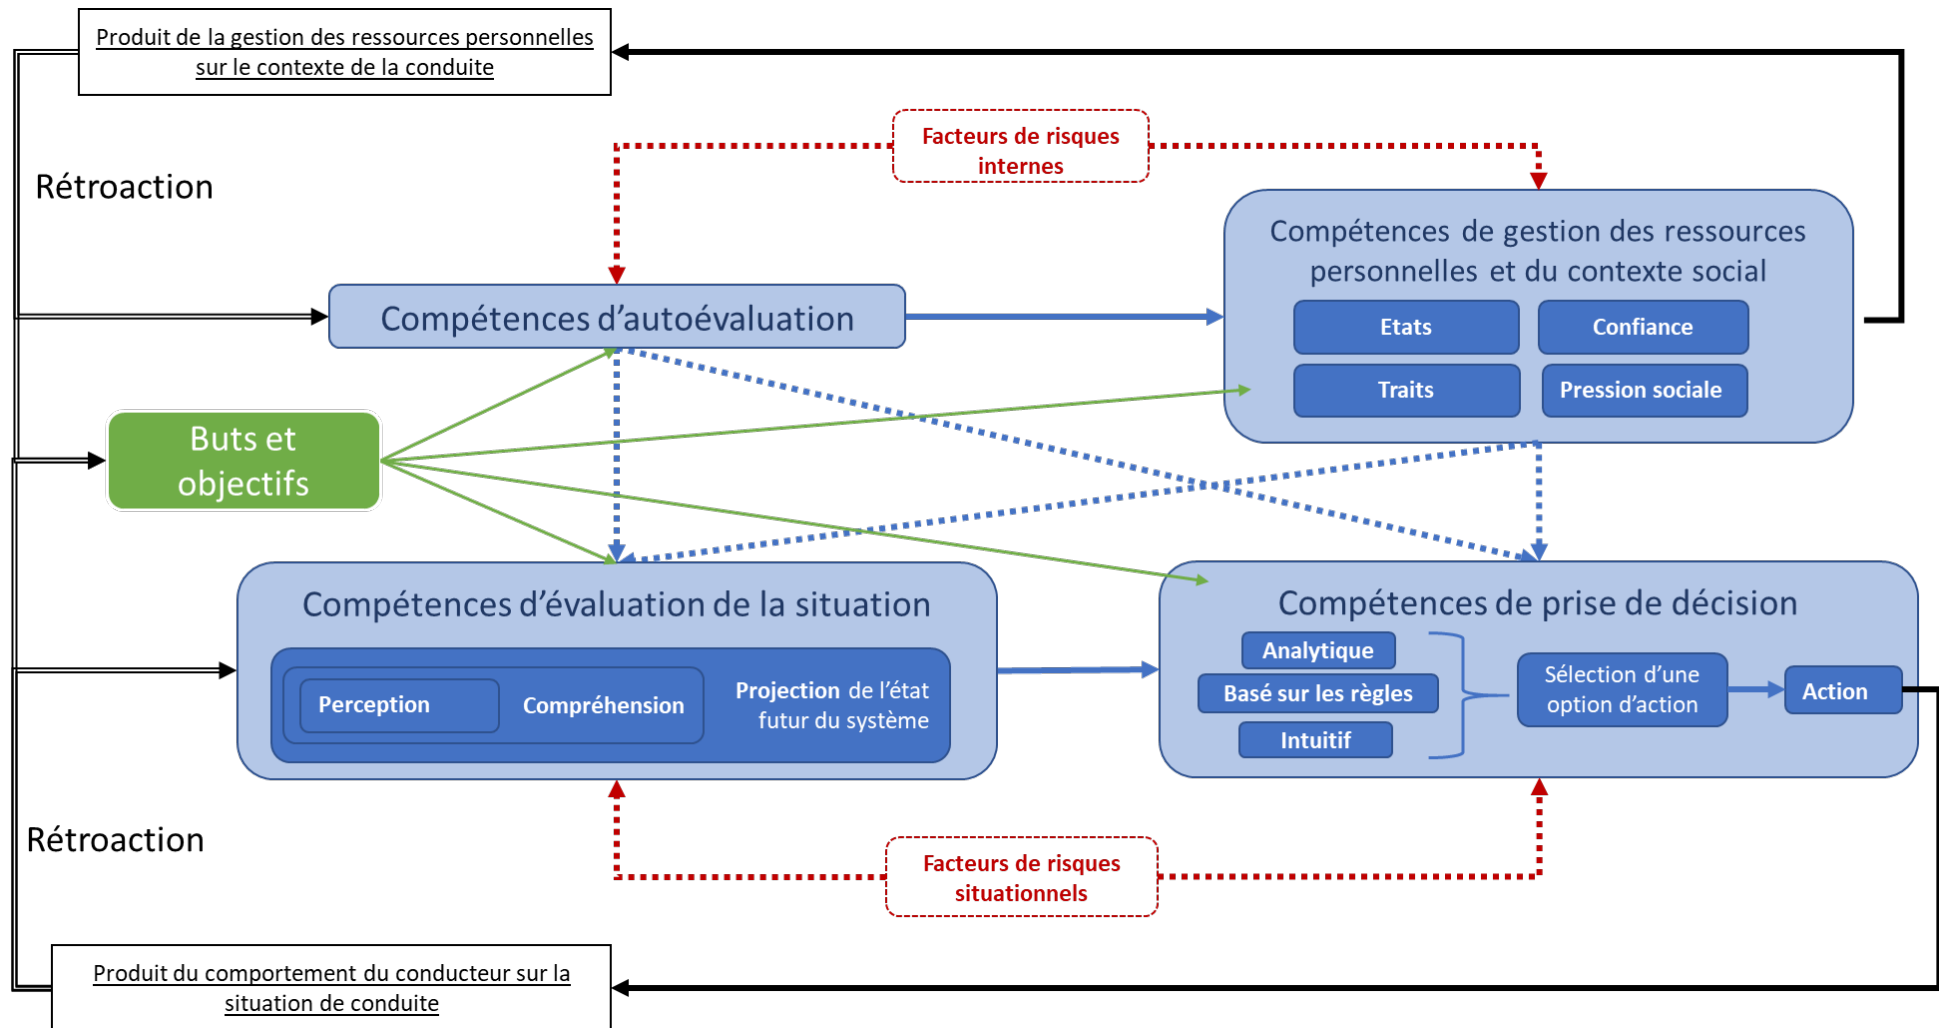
Produit de la gestion des ressources personnelles sur le contexte de la conduite

Facteurs de risques internes

Rétroaction

Compétences de gestion des ressources personnelles et du contexte social

Etats

Confiance

Traits

Pression sociale

Compétences d'autoévaluation

Buts et objectifs

Compétences d'évaluation de la situation

Perception

Compréhension

Projection de l'état futur du système

Compétences de prise de décision

Analytique

Basé sur les règles

Intuitif

Sélection d'une option d'action

Action

Rétroaction

Facteurs de risques situationnels

Produit du comportement du conducteur sur la situation de conduite